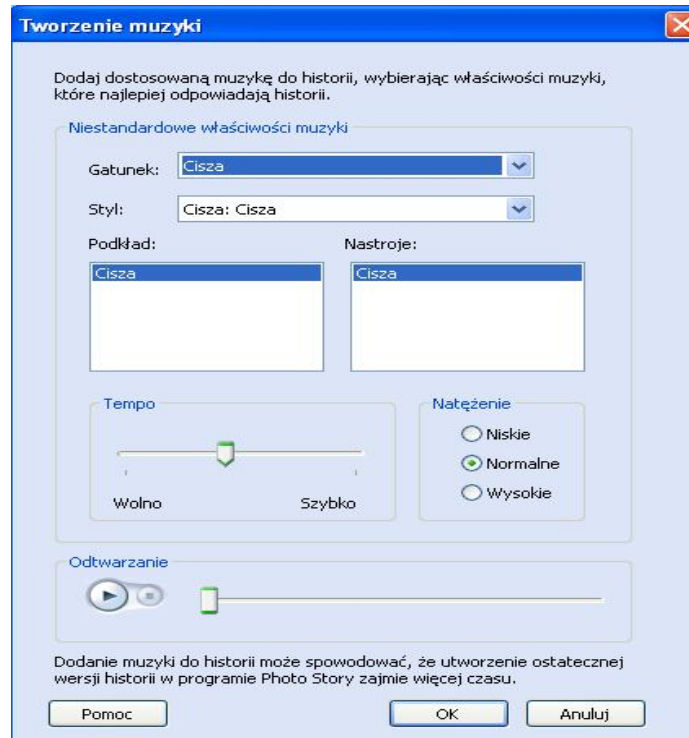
Tworzenie muzyki

Dodaj dostosowaną muzykę do historii, wybierając właściwości muzyki, które najlepiej odpowiadają historii.

Niestandardowe właściwości muzyki

Gatunek: Cisza

Styl: Cisza: Cisza

Podkład:
Cisza

Nastroje:
Cisza

Tempo
Wolno
Szybko

Natężenie
Niskie
Normalne
Wysokie

Odtwarzanie

Dodanie muzyki do historii może spowodować, że utworzenie ostatecznej wersji historii w programie Photo Story zajmie więcej czasu.

Pomoc
OK
Anuluj